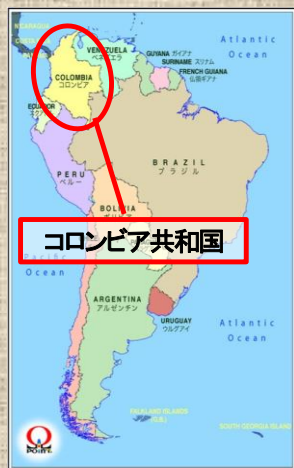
NICARAGUA
COSTA RICA
PANAMA
VENEZUELA
ベネズエラ
GUYANA ガイアナ
SURINAME スリナム
FRENCH GUIANA
仏領ギアナ
Atlantic
Ocean
COLOMBIA
コロンビア
ECUADOR
エクアドル
PERU
ペルー
BRAZIL
ブラジル
BOLIVIA
ボリビア
コロンビア共和国
Ocean
ARGENTINA
アルゼンチン
URUGUAY
ウルグアイ
Atlantic
Ocean
FALKLAND ISLANDS
SOUTH GEORGIA ISLAND
POINT